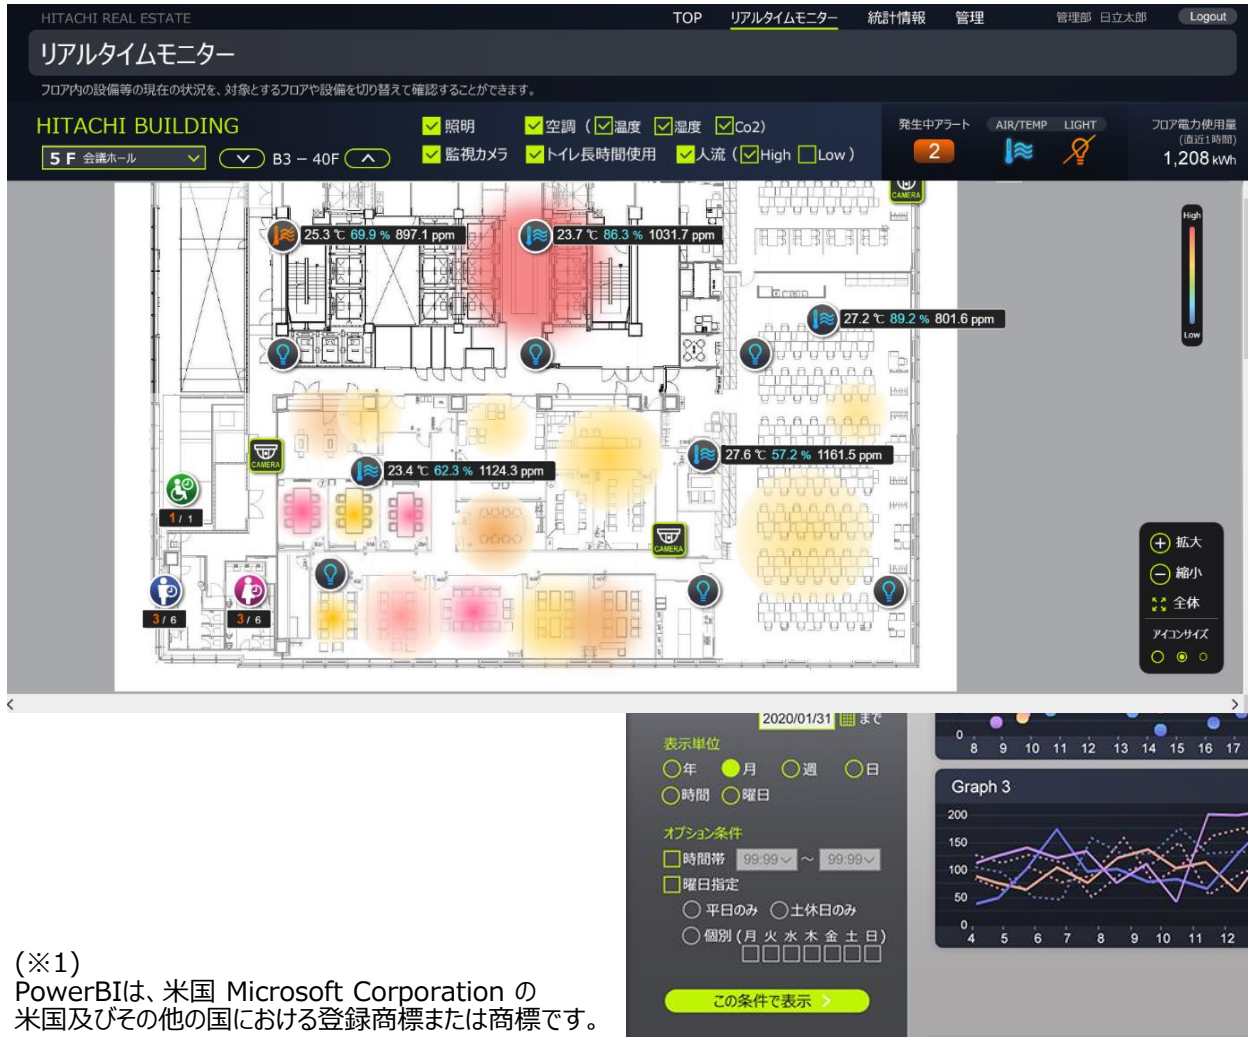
HITACHI REAL ESTATE

TOP リアルタイムモニター 統計情報 管理 管理部 日立太郎 Logout

リアルタイムモニター

フロア内の設備等の現在の状況を、対象とするフロアや設備を切り替えて確認することができます。

HITACHI BUILDING

5 F 会議ホール

B3 – 40F

照明 空調（温度 湿度 Co2）

監視カメラ トイレ長時間使用 人流（High Low）

発生中アラート 2

AIR/TEMP LIGHT

フロア電力使用量（直近1時間） 1,208 kWh

CAMERA

25.3 ℃ 69.9 % 897.1 ppm

23.7 ℃ 86.3 % 1031.7 ppm

27.2 ℃ 89.2 % 801.6 ppm

27.6 ℃ 57.2 % 1161.5 ppm

23.4 ℃ 62.3 % 1124.3 ppm

CAMERA

CAMERA

1 / 1

3 / 6

3 / 6

High

Low

拡大

縮小

全体

アイコンサイズ

2020/01/31 まで

表示単位

年 月 週 日

時間 曜日

オプション条件

時間帯 99:99 〜 99:99

曜日指定

平日のみ 土休日のみ

個別（月 火 水 木 金 土 日）

この条件で表示

0
8 9 10 11 12 13 14 15 16 17

Graph 3

200
150
100
50
0
4 5 6 7 8 9 10 11 12

(※1)
PowerBIは、米国 Microsoft Corporation の米国及びその他の国における登録商標または商標です。